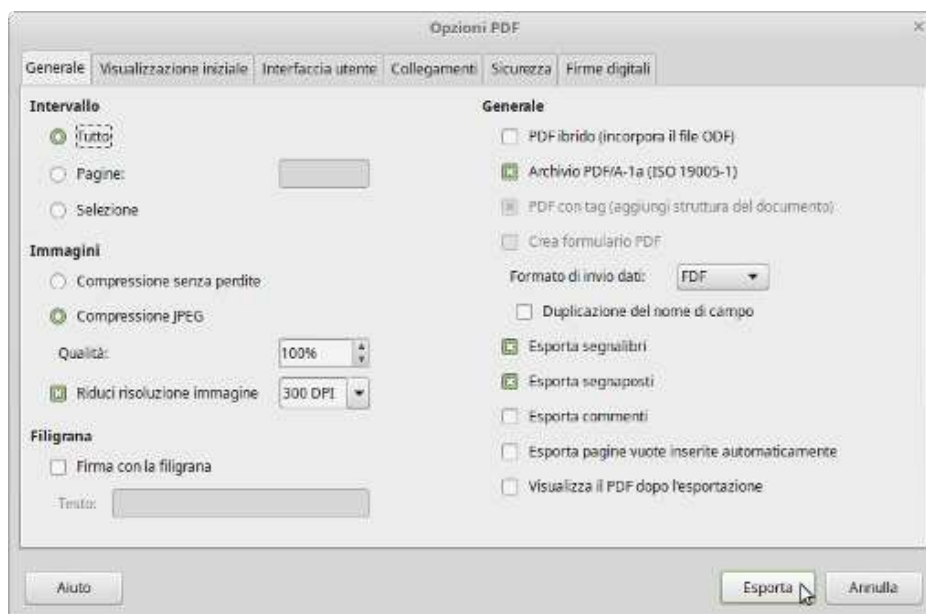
Opzioni PDF

Generale | Visualizzazione iniziale | Interfaccia utente | Collegamenti | Sicurezza | Firme digitali

Intervallo
Tutto
Pagine:
Selezione

Immagini
Compressione senza perdite
Compressione JPEG
Qualità: 100%
Riduci risoluzione immagine 300 DPI

Filigrana
Firma con la filigrana
Testo:

Generale
PDF ibrido (incorpora il file ODF)
Archivio PDF/A-1a (ISO 19005-1)
PDF con tag (aggiungi struttura del documento)
Crea formulario PDF
Formato di invio dati: FDF
Duplicazione del nome di campo
Esporta segnalibri
Esporta segnaposti
Esporta commenti
Esporta pagine vuote inserite automaticamente
Visualizza il PDF dopo l'esportazione

Aiuto
Esporta
Annulla